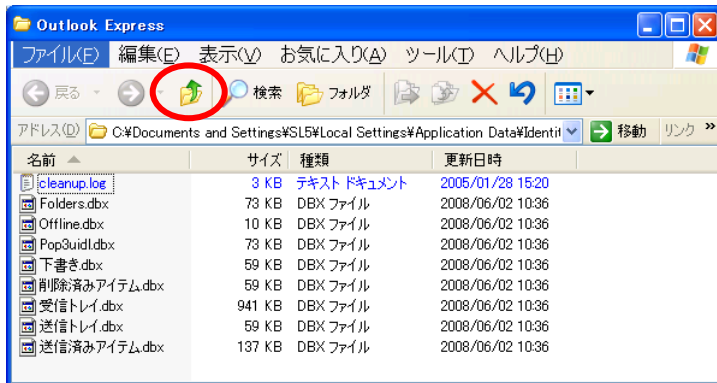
Outlook Express

ファイル(F) 編集(E) 表示(V) お気に入り(A) ツール(T) ヘルプ(H)

戻る 検索 フォルダ

アドレス(D) C:¥Documents and Settings¥SL5¥Local Settings¥Application Data¥Identit 移動 リンク »

| 名前 | サイズ | 種類 | 更新日時 |
|---|---|---|---|
| cleanup.log | 3 KB | テキスト ドキュメント | 2005/01/28 15:20 |
| Folders.dbx | 73 KB | DBX ファイル | 2008/06/02 10:36 |
| Offline.dbx | 10 KB | DBX ファイル | 2008/06/02 10:36 |
| Pop3uidl.dbx | 73 KB | DBX ファイル | 2008/06/02 10:36 |
| 下書き.dbx | 59 KB | DBX ファイル | 2008/06/02 10:36 |
| 削除済みアイテム.dbx | 59 KB | DBX ファイル | 2008/06/02 10:36 |
| 受信トレイ.dbx | 941 KB | DBX ファイル | 2008/06/02 10:36 |
| 送信トレイ.dbx | 59 KB | DBX ファイル | 2008/06/02 10:36 |
| 送信済みアイテム.dbx | 137 KB | DBX ファイル | 2008/06/02 10:36 |